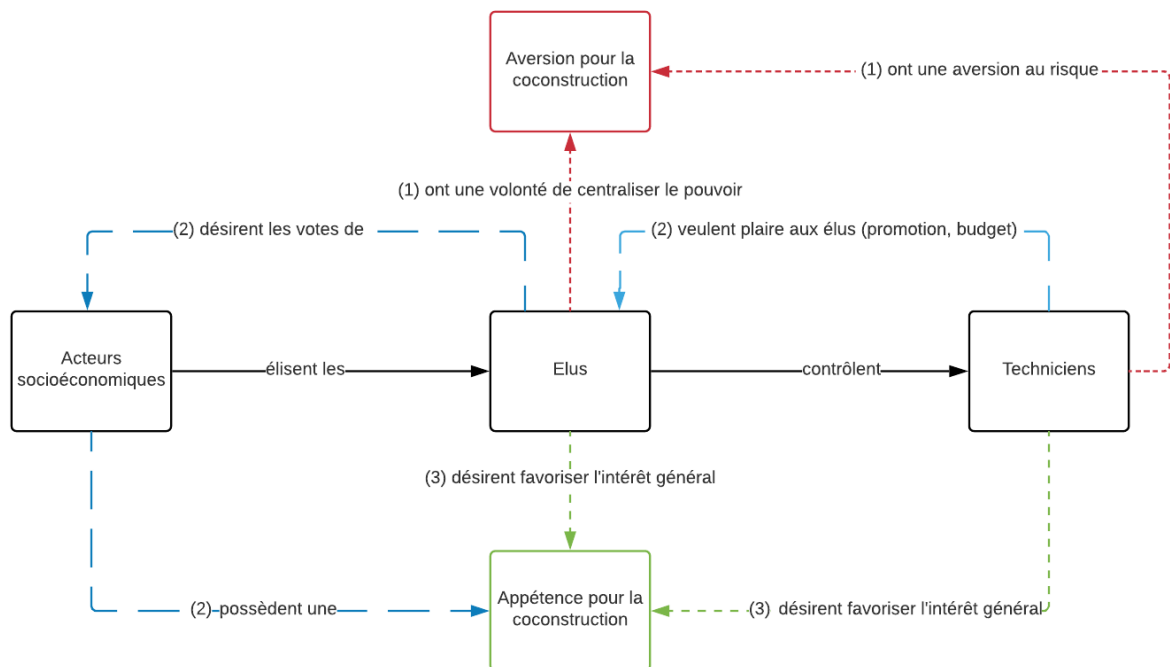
Aversion pour la coconstruction

(1) ont une aversion au risque

(1) ont une volonté de centraliser le pouvoir

(2) désirent les votes de

(2) veulent plaire aux élus (promotion, budget)

Acteurs socioéconomiques

élisent les

Elus

contrôlent

Techniciens

(3) désirent favoriser l'intérêt général

(2) possèdent une

Appétence pour la coconstruction

(3) désirent favoriser l'intérêt général